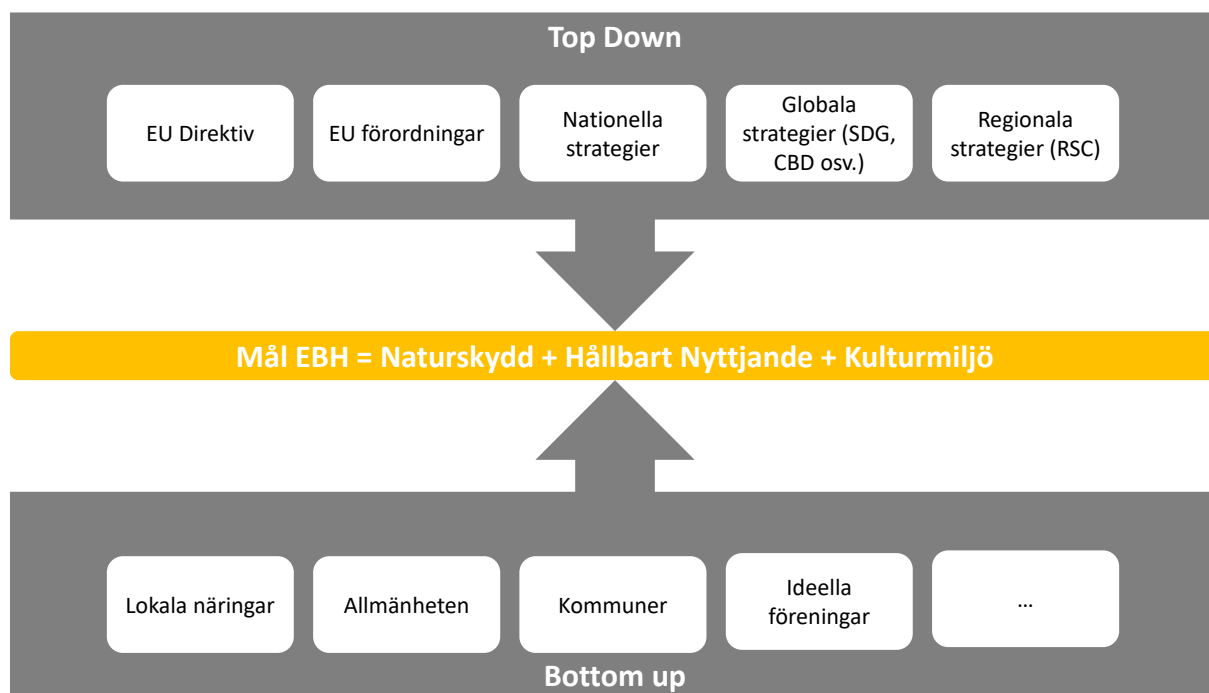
Top Down

EU Direktiv

EU förordningar

Nationella strategier

Globala strategier (SDG, CBD osv.)

Regionala strategier (RSC)

Mål EBH = Naturskydd + Hållbart Nyttjande + Kulturmiljö

Lokala näringar

Allmänheten

Kommuner

Ideella föreningar

…

Bottom up